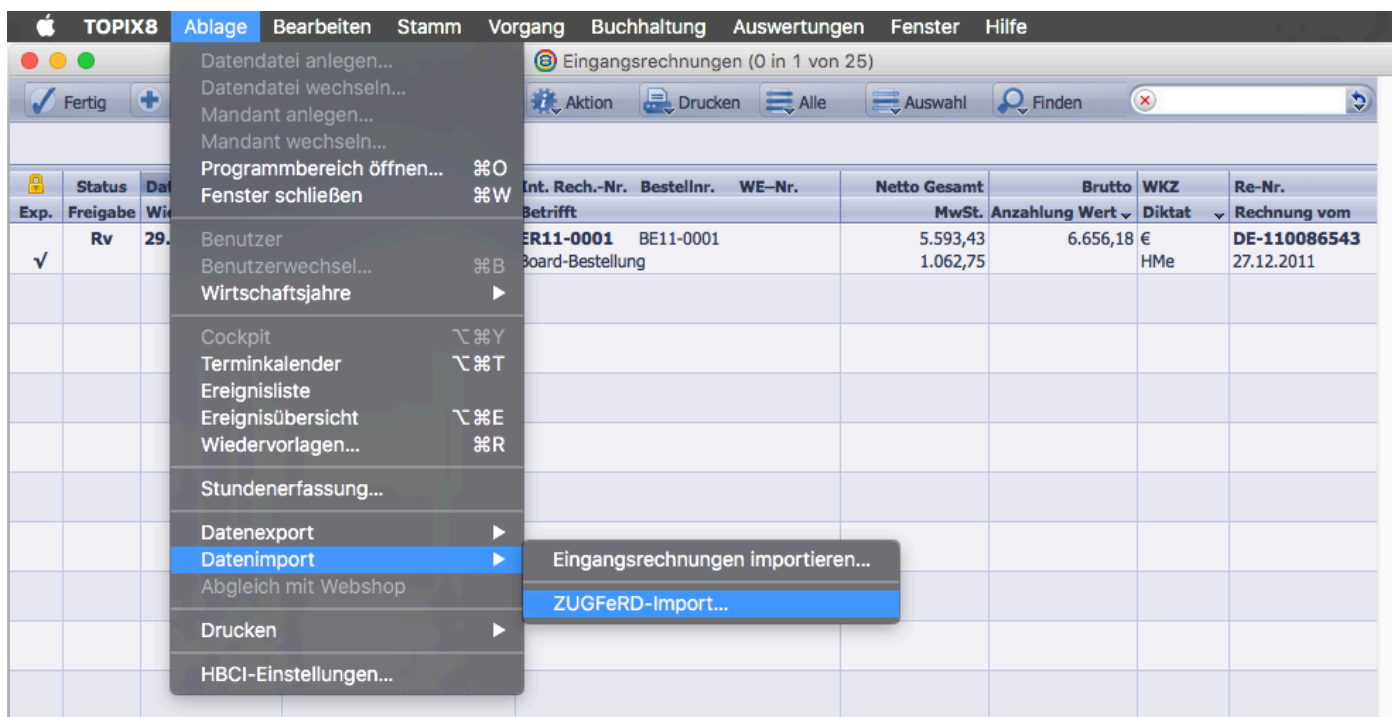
TOPIX8 Ablage Bearbeiten Stamm Vorgang Buchhaltung Auswertungen Fenster Hilfe

Eingangsrechnungen (0 in 1 von 25)

Fertig Aktion Drucken Alle Auswahl Finden

Datendatei anlegen...
Datendatei wechseln...
Mandant anlegen...
Mandant wechseln...
Programmbereich öffnen... ⌘O
Fenster schließen ⌘W
Benutzer
Benutzerwechsel... ⌘B
Wirtschaftsjahre
Cockpit ⌥⌘Y
Terminkalender ⌥⌘T
Ereignisliste
Ereignisübersicht ⌥⌘E
Wiedervorlagen... ⌘R
Stundenerfassung...
Datenexport
Datenimport
Abgleich mit Webshop
Drucken
HBCI-Einstellungen...

Eingangsrechnungen importieren...
ZUGFeRD-Import...

| Status | Dat | Int. Rech.-Nr. Bestellnr. WE-Nr. | Netto Gesamt | Brutto | WKZ | Re-Nr. |
|---|---|---|---|---|---|---|
| Exp. Freigabe | Wi | Betrifft | MwSt. | Anzahlung Wert | Diktat | Rechnung vom |
| Rv | 29. | ER11-0001 BE11-0001 | 5.593,43 | 6.656,18 | € | DE-110086543 |
| √ | | Board-Bestellung | 1.062,75 | | HMe | 27.12.2011 |